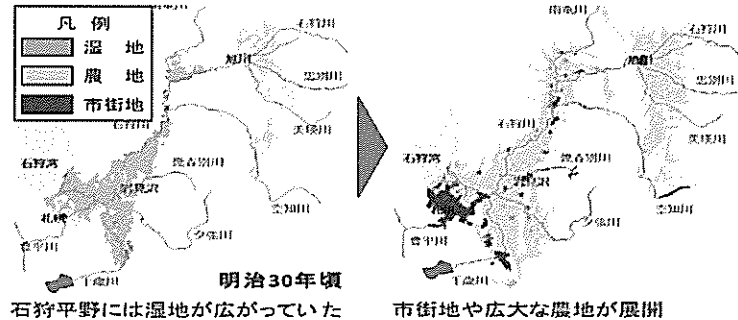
凡例
湿地
農地
市街地

石狩川
旭川
忠別川
美瑛川
石狩川
石狩湾
幾春別川
岩見沢
札幌
空知川
夕張川
豊平川
千歳川
明治30年頃
石狩平野には湿地が広がっていた

雨竜川
石狩川
旭川
忠別川
美瑛川
石狩湾
幾春別川
岩見沢
空知川
夕張川
豊平川
千歳川
市街地や広大な農地が展開